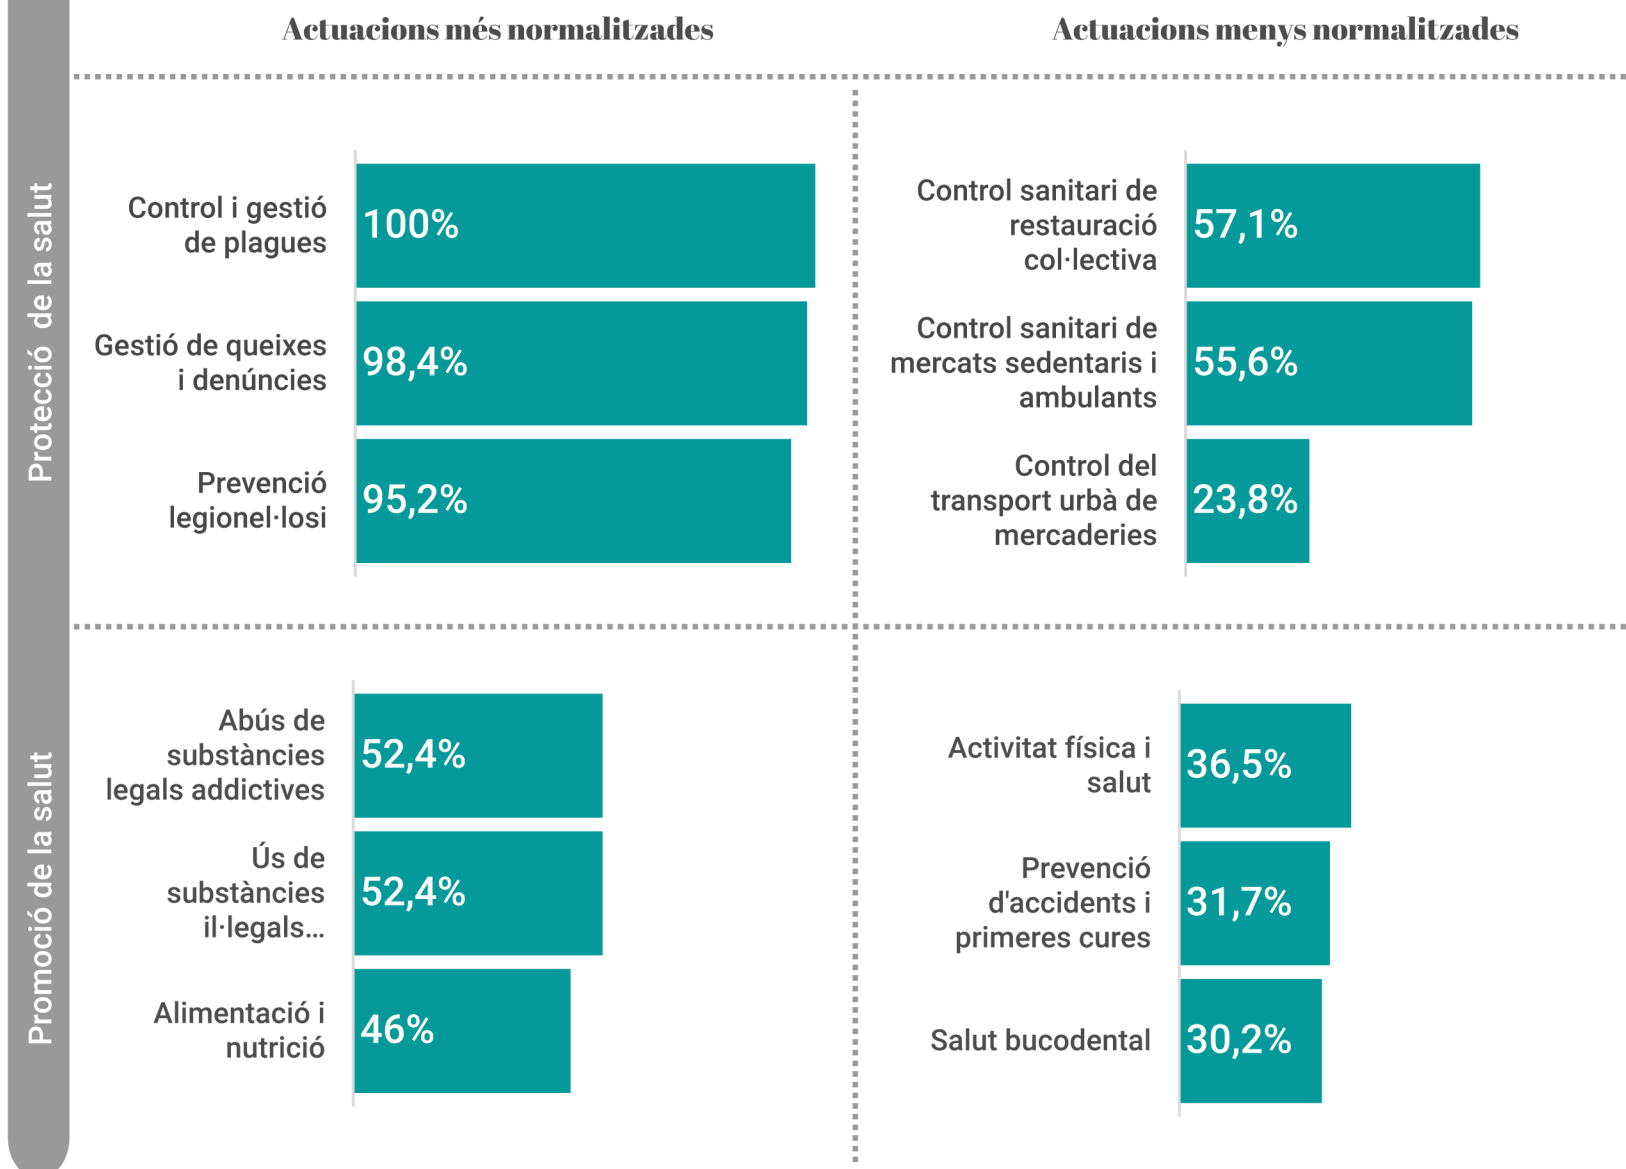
Actuacions més normalitzades

Actuacions menys normalitzades

Protecció de la salut

Control i gestió de plagues 100%

Gestió de queixes i denúncies 98,4%

Prevenció legionel·losi 95,2%

Control sanitari de restauració col·lectiva 57,1%

Control sanitari de mercats sedentaris i ambulants 55,6%

Control del transport urbà de mercaderies 23,8%

Promoció de la salut

Abús de substàncies legals addictives 52,4%

Ús de substàncies il·legals... 52,4%

Alimentació i nutrició 46%

Activitat física i salut 36,5%

Prevenció d'accidents i primeres cures 31,7%

Salut bucodental 30,2%